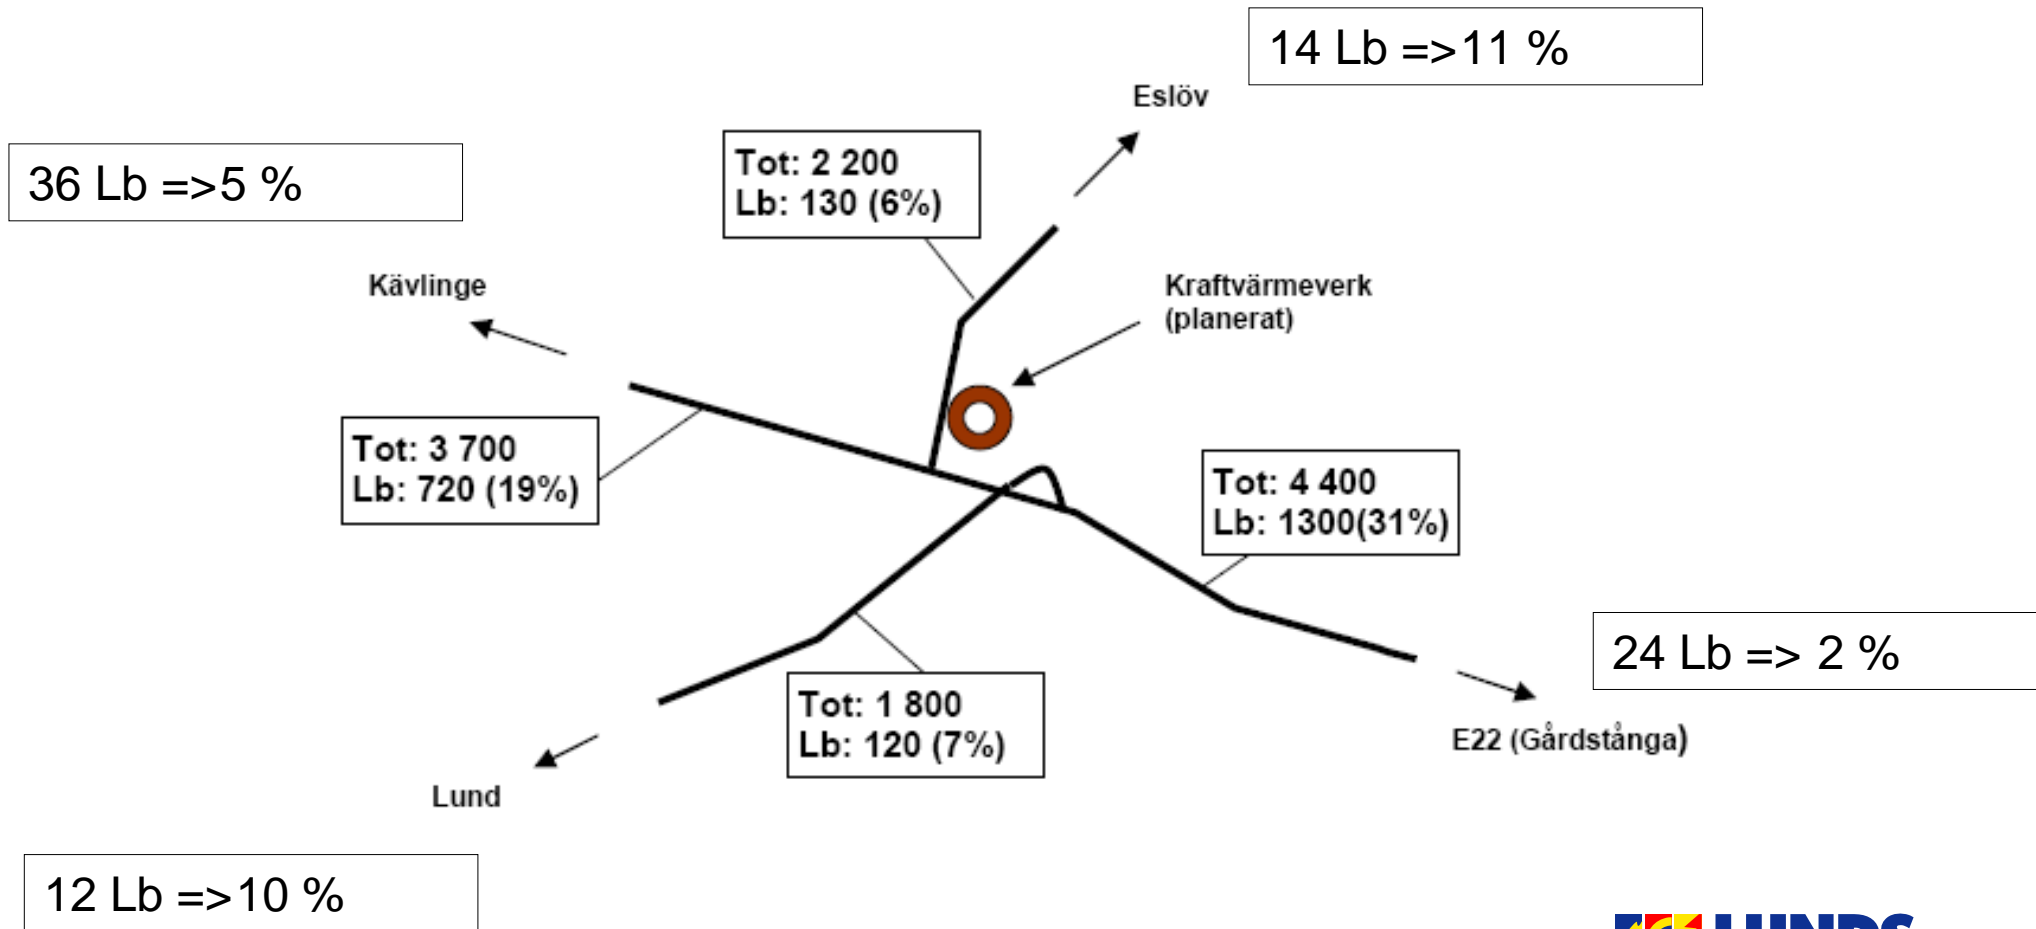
14 Lb =>11 %

Eslöv

36 Lb =>5 %

Tot: 2 200
Lb: 130 (6%)

Kävlinge

Kraftvärmeverk
(planerat)

Tot: 3 700
Lb: 720 (19%)

Tot: 4 400
Lb: 1300(31%)

24 Lb => 2 %

Tot: 1 800
Lb: 120 (7%)

E22 (Gårdstånga)

Lund

12 Lb =>10 %

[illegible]